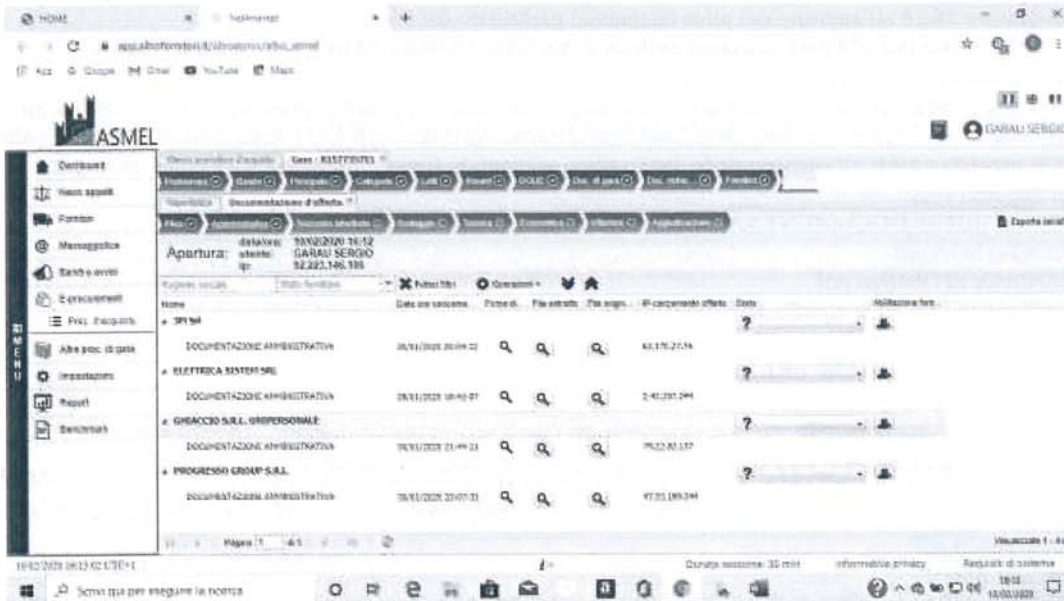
HOME

ASMEL

GARAU SERGIO

Dashboard
Nuovi appalti
Fornitori
Messaggistica
Bandi e avvisi
E-procurement
Proc. d'acquisto
Altre proc. di gara
Impostazioni
Report
Benchmark

MENU

Documentazione d'offerta

Apertura: data/ora: 10/02/2020 16:12 utente: GARAU SERGIO ip: 92.223.146.185

Esporta

Rimuovi filtri

| Nome | Data ora consegna | Firme d... | File estratti | File origin... | IP caricamento offerta | Stato | Abilitazione forn... |
|---|---|---|---|---|---|---|---|
| 3M Srl | | | | | | ? | |
| DOCUMENTAZIONE AMMINISTRATIVA | 28/01/2020 20:09:32 | | | | 62.176.27.14 | | |
| ELETTRICA SISTEM SRL | | | | | | ? | |
| DOCUMENTAZIONE AMMINISTRATIVA | 28/01/2020 18:40:07 | | | | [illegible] | | |
| GHIACCIO S.R.L. UNIPERSONALE | | | | | | ? | |
| DOCUMENTAZIONE AMMINISTRATIVA | 28/01/2020 21:49:23 | | | | 79.22.82.137 | | |
| PROGRESSO GROUP S.R.L. | | | | | | ? | |
| DOCUMENTAZIONE AMMINISTRATIVA | 28/01/2020 23:07:31 | | | | 87.15.189.244 | | |

Pagina 1 di 1

Visualizzati 1 - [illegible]

10/02/2020 16:13:02 UTC+1

Durata sessione: 35 min

Informativa privacy

Requisiti di sistema

Scrivi qui per eseguire la ricerca

16:13 10/02/2020